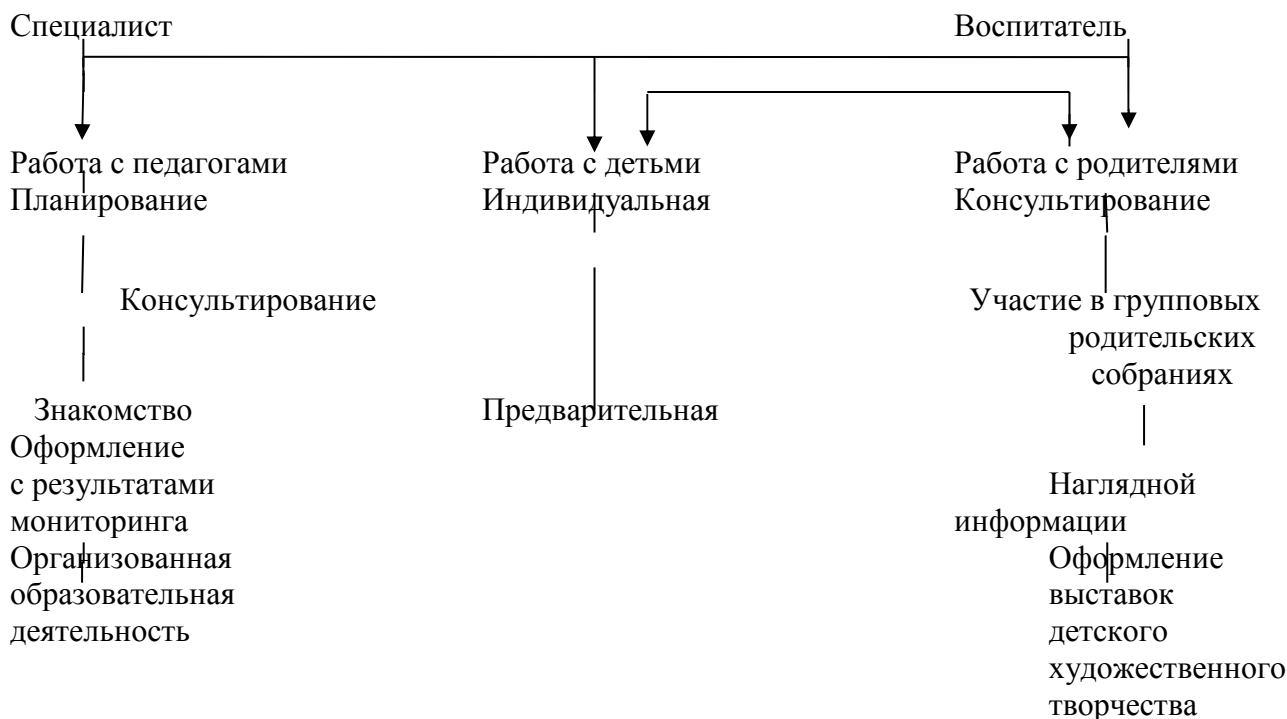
Специалист

Воспитатель

Работа с педагогами
Планирование

Работа с детьми
Индивидуальная

Работа с родителями
Консультирование

Консультирование

Участие в групповых родительских собраниях

Знакомство
Оформление
с результатами мониторинга

Предварительная

Наглядной информации

Организованная образовательная деятельность

Оформление выставок детского художественного творчества